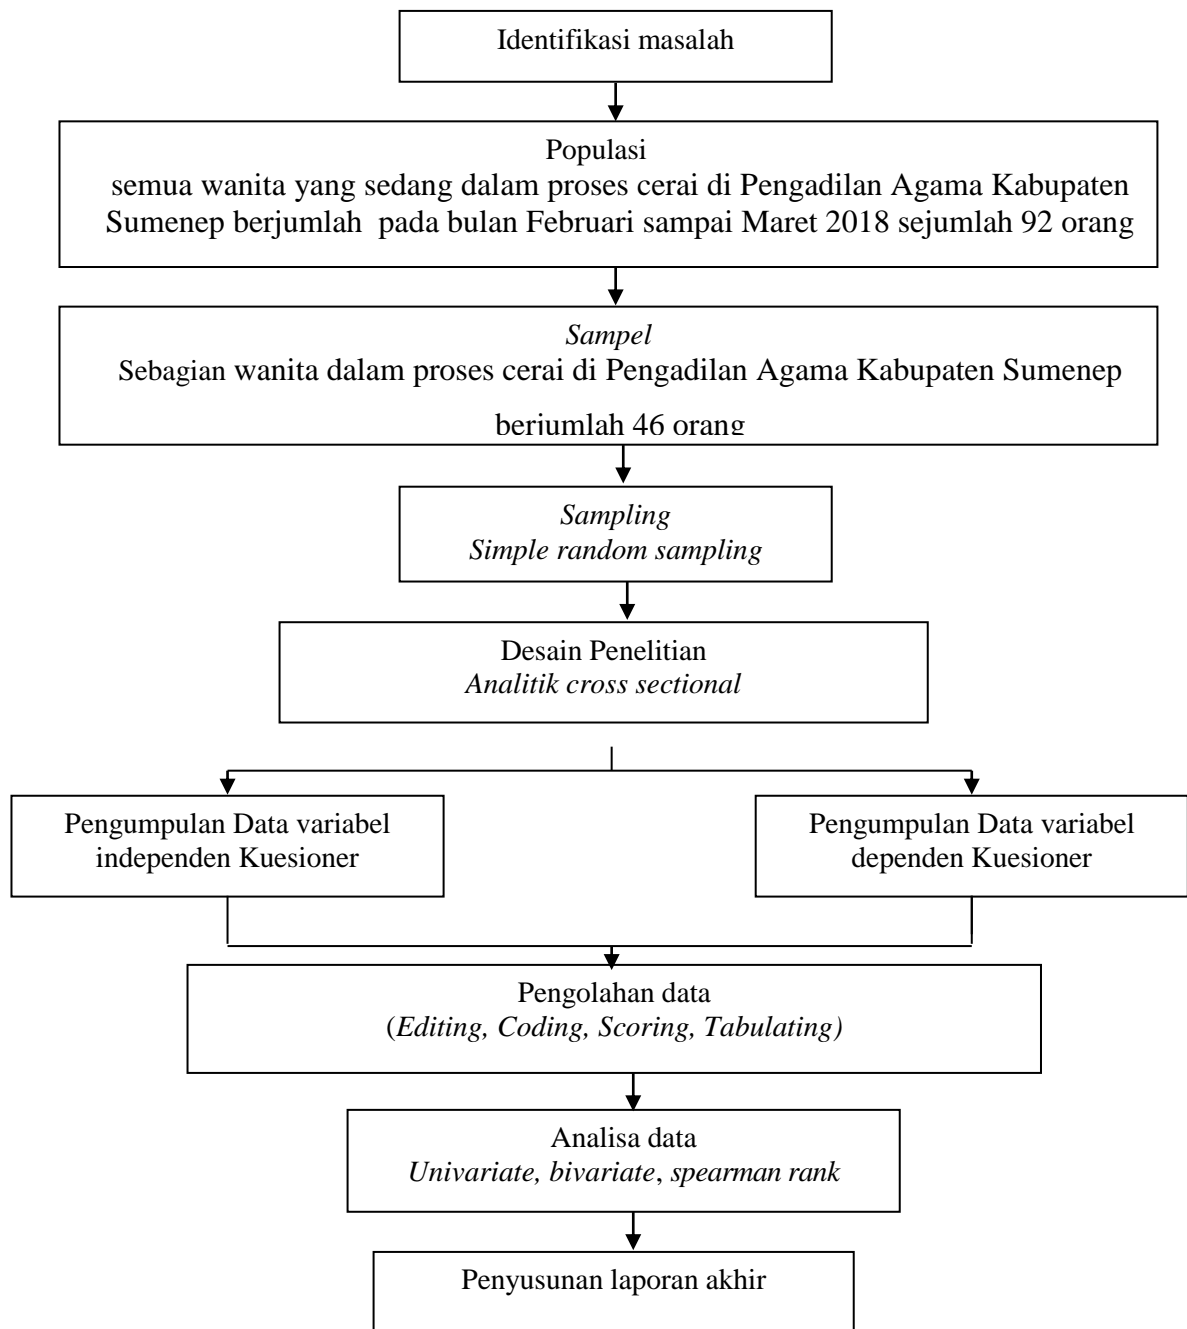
Identifikasi masalah

Populasi
semua wanita yang sedang dalam proses cerai di Pengadilan Agama Kabupaten Sumenep berjumlah pada bulan Februari sampai Maret 2018 sejumlah 92 orang

Sampel
Sebagian wanita dalam proses cerai di Pengadilan Agama Kabupaten Sumenep berjumlah 46 orang

Sampling
Simple random sampling

Desain Penelitian
Analitik cross sectional

Pengumpulan Data variabel independen Kuesioner

Pengumpulan Data variabel dependen Kuesioner

Pengolahan data
(Editing, Coding, Scoring, Tabulating)

Analisa data
Univariate, bivariate, spearman rank

Penyusunan laporan akhir